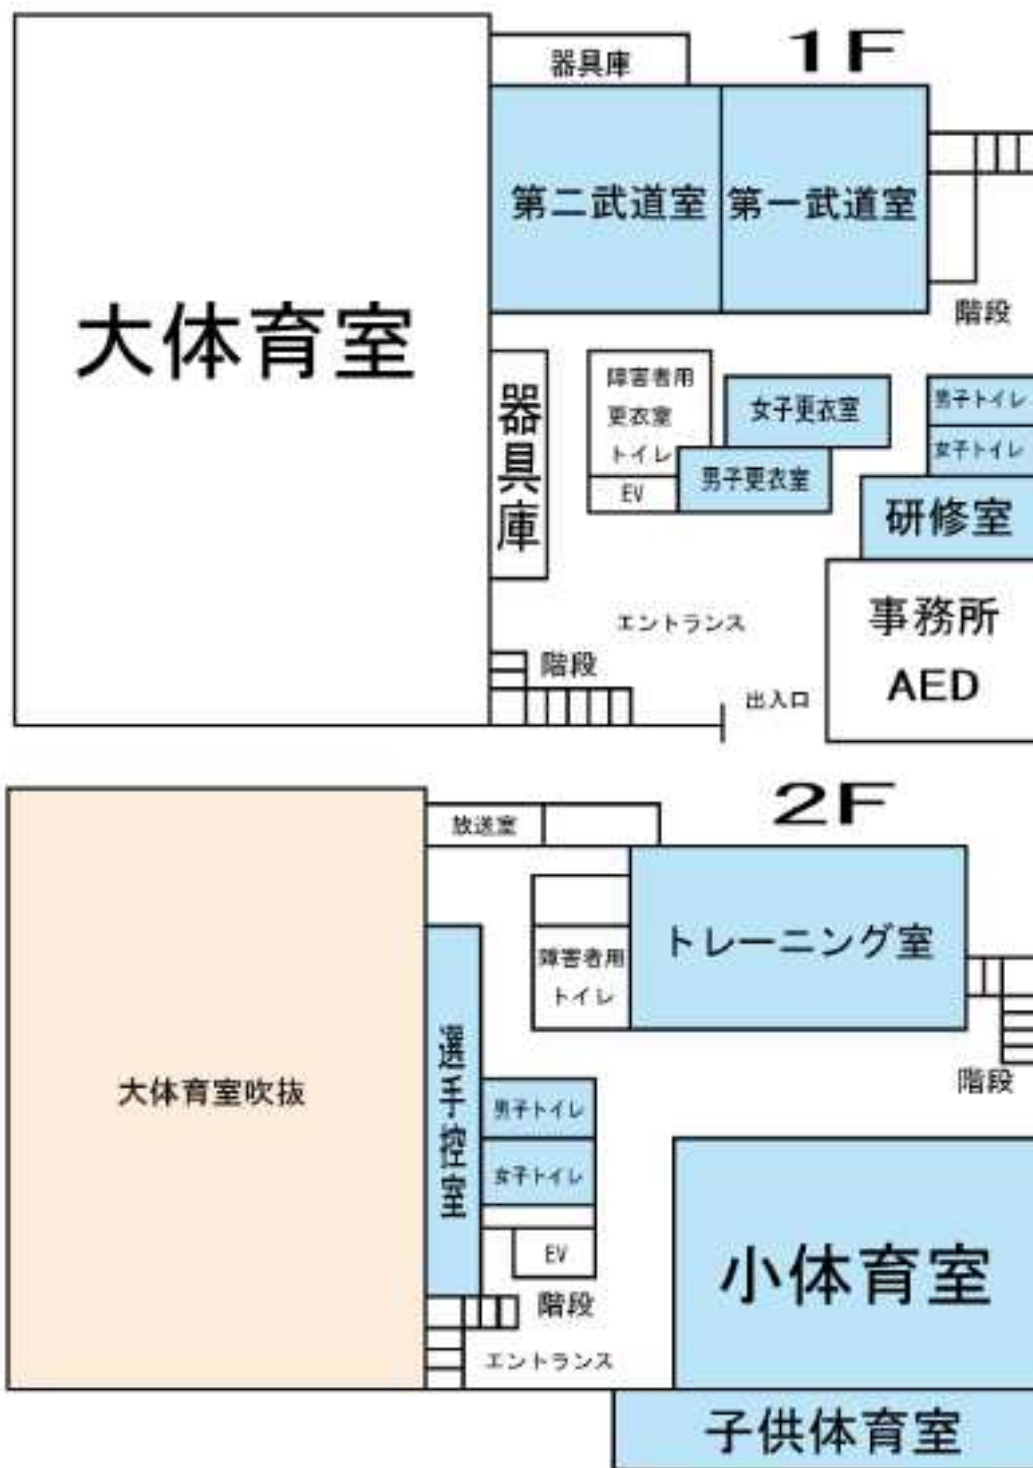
1F

大体育室

器具庫

第二武道室

第一武道室

階段

器具庫

障害者用
更衣室
トイレ

EV

女子更衣室

男子更衣室

男子トイレ

女子トイレ

研修室

エントランス

階段

出入口

事務所
AED

2F

大体育室吹抜

放送室

障害者用
トイレ

トレーニング室

階段

選手控室

男子トイレ

女子トイレ

EV

階段

エントランス

小体育室

子供体育室